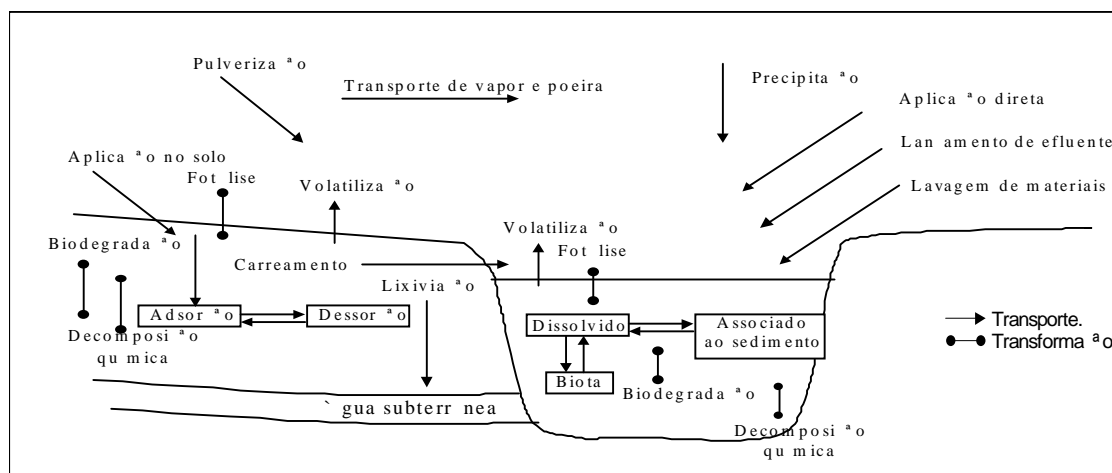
Pulveriza ªo

Transporte de vapor e poeira

Precipita ªo

Aplica ªo direta

Lan amento de efluente

Lavagem de materiais

Aplica ªo no solo

Fot lise

Volatiliza ªo

Biodegrada ªo

Carreamento

Volatiliza ªo

Fot lise

Lixivia ªo

Adsor ªo

Dessor ªo

Decomposi ªo qu mica

Dissolvido

Associado ao sedimento

Transporte.

Transforma ªo

Biota

Biodegrada ªo

` gua subterr nea

Decomposi ªo qu mica